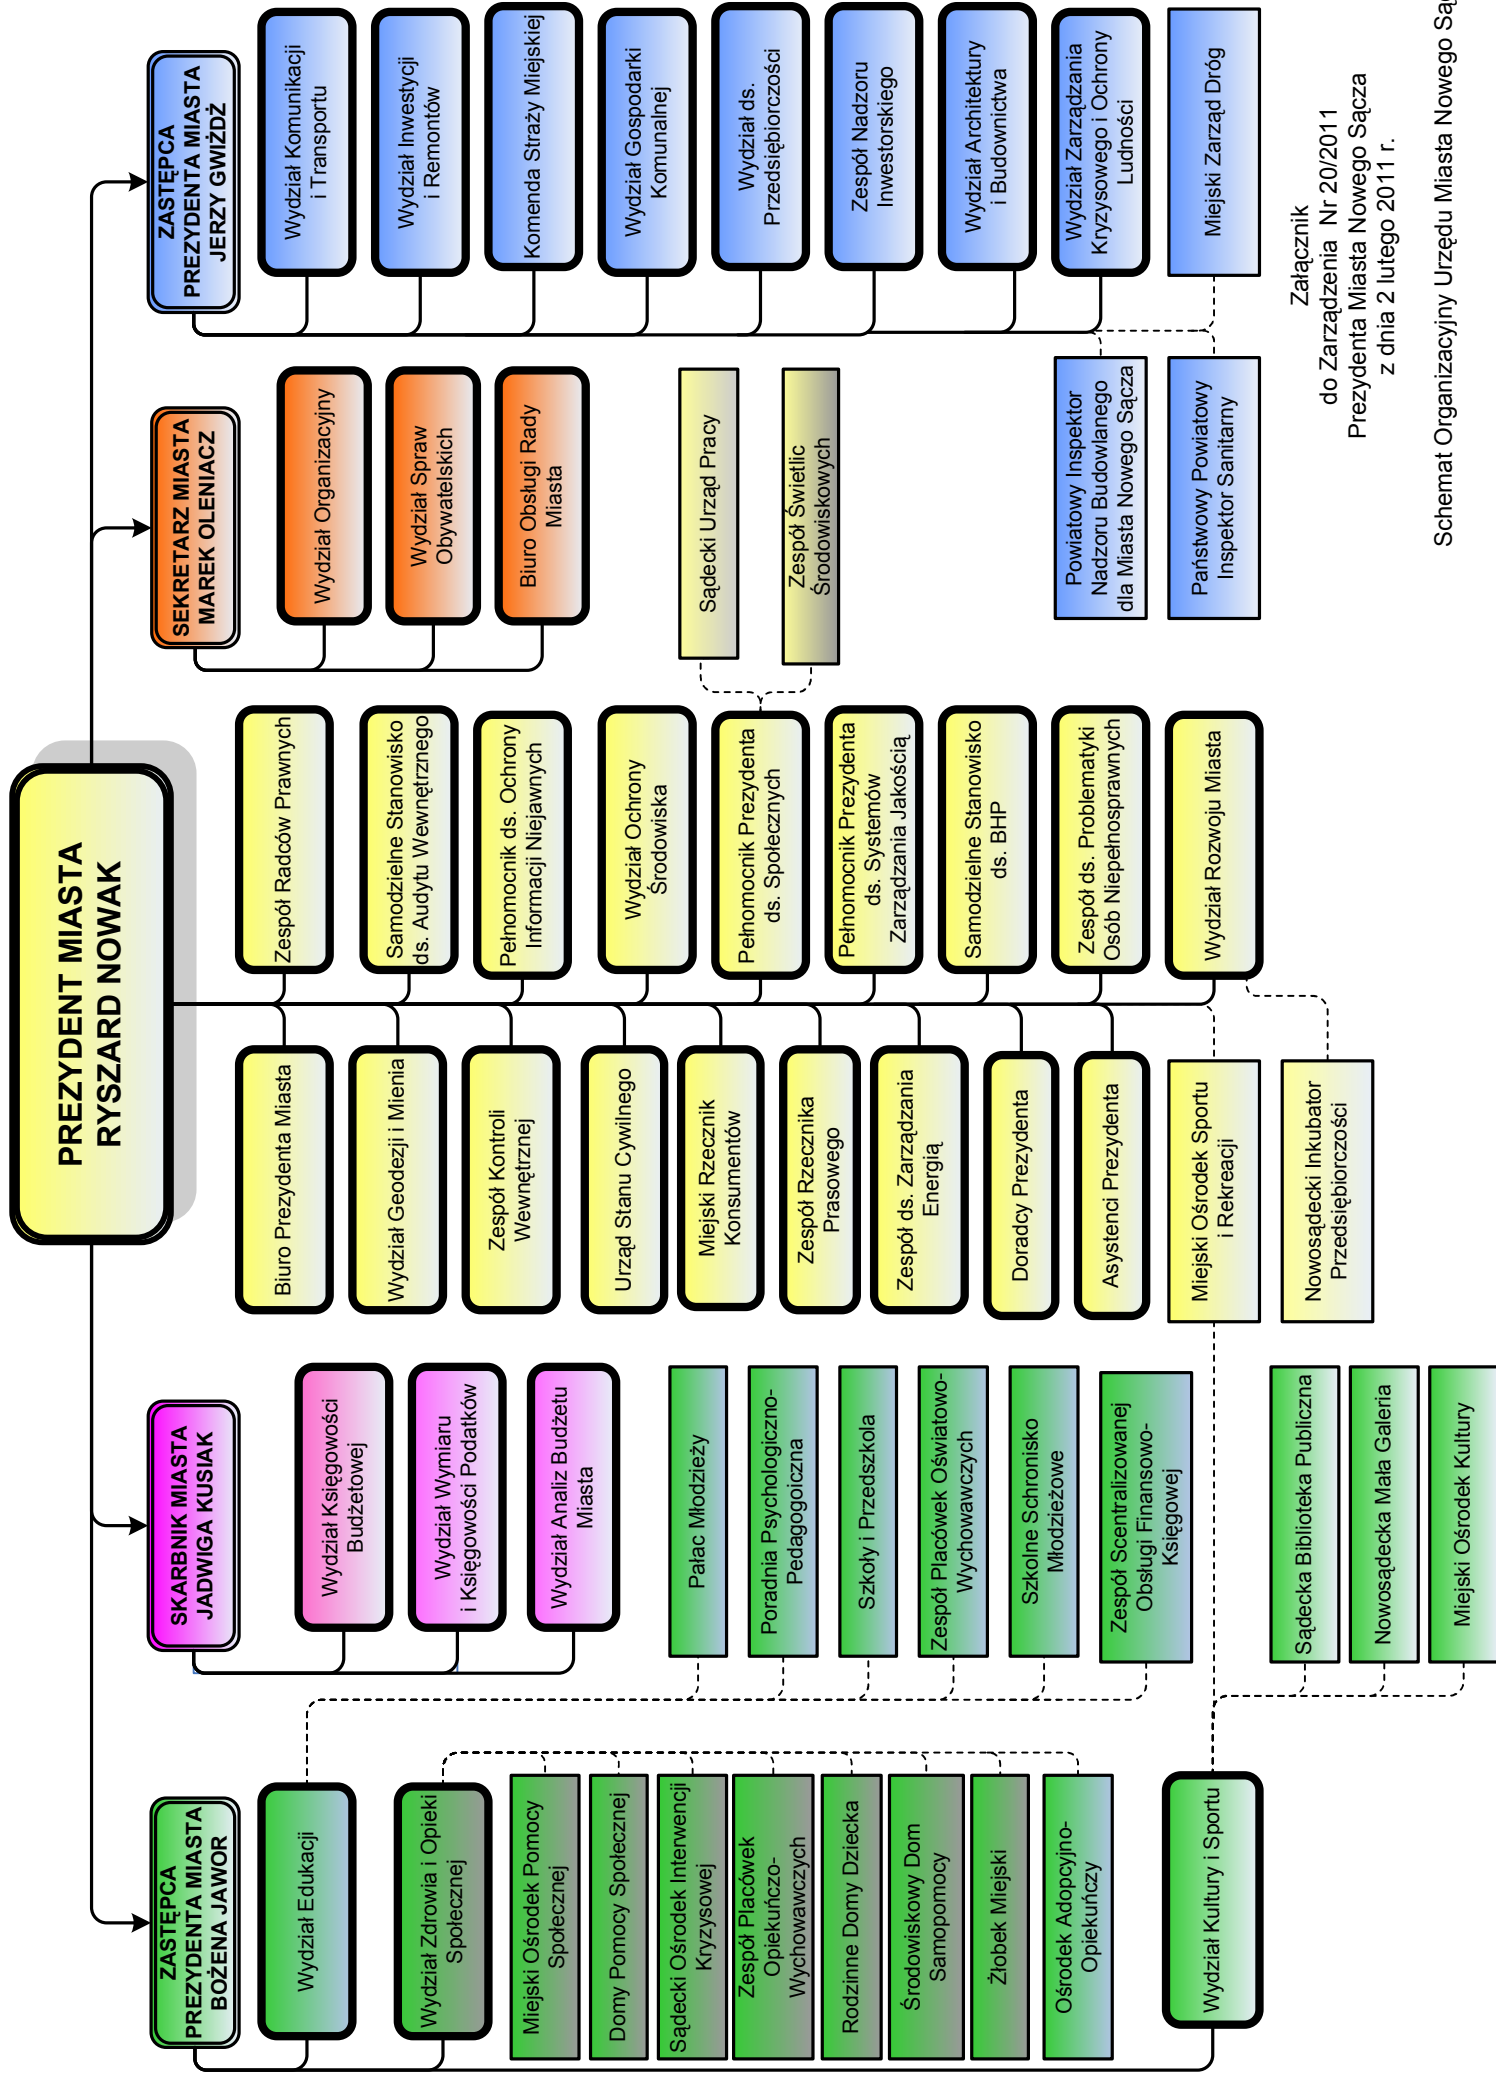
Załącznik
do Zarządzenia Nr 20/2011
Prezydenta Miasta Nowego Sącza
z dnia 2 lutego 2011 r.

Schemat Organizacyjny Urzędu Miasta Nowego Są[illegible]

PREZYDENT MIASTA
RYSZARD NOWAK

ZASTĘPCA PREZYDENTA MIASTA
JERZY GWIŻDŻ

Wydział Komunikacji i Transportu

Wydział Inwestycji i Remontów

Komenda Straży Miejskiej

Wydział Gospodarki Komunalnej

Wydział ds. Przedsiębiorczości

Zespół Nadzoru Inwestorskiego

Wydział Architektury i Budownictwa

Wydział Zarządzania Kryzysowego i Ochrony Ludności

Miejski Zarząd Dróg

Powiatowy Inspektor Nadzoru Budowlanego dla Miasta Nowego Sącza

Państwowy Powiatowy Inspektor Sanitarny

SEKRETARZ MIASTA
MAREK OLENIACZ

Wydział Organizacyjny

Wydział Spraw Obywatelskich

Biuro Obsługi Rady Miasta

Sądecki Urząd Pracy

Zespół Świetlic Środowiskowych

Zespół Radców Prawnych

Samodzielne Stanowisko ds. Audytu Wewnętrznego

Pełnomocnik ds. Ochrony Informacji Niejawnych

Wydział Ochrony Środowiska

Pełnomocnik Prezydenta ds. Społecznych

Pełnomocnik Prezydenta ds. Systemów Zarządzania Jakością

Samodzielne Stanowisko ds. BHP

Zespół ds. Problematyki Osób Niepełnosprawnych

Wydział Rozwoju Miasta

Biuro Prezydenta Miasta

Wydział Geodezji i Mienia

Zespół Kontroli Wewnętrznej

Urząd Stanu Cywilnego

Miejski Rzecznik Konsumentów

Zespół Rzecznika Prasowego

Zespół ds. Zarządzania Energią

Doradcy Prezydenta

Asystenci Prezydenta

Miejski Ośrodek Sportu i Rekreacji

Nowosądecki Inkubator Przedsiębiorczości

SKARBNIK MIASTA
JADWIGA KUSIAK

Wydział Księgowości Budżetowej

Wydział Wymiaru i Księgowości Podatków

Wydział Analiz Budżetu Miasta

Pałac Młodzieży

Poradnia Psychologiczno-Pedagogiczna

Szkoły i Przedszkola

Zespół Placówek Oświatowo-Wychowawczych

Szkolne Schronisko Młodzieżowe

Zespół Scentralizowanej Obsługi Finansowo-Księgowej

Sądecka Biblioteka Publiczna

Nowosądecka Mała Galeria

Miejski Ośrodek Kultury

ZASTĘPCA PREZYDENTA MIASTA
BOŻENA JAWOR

Wydział Edukacji

Wydział Zdrowia i Opieki Społecznej

Miejski Ośrodek Pomocy Społecznej

Domy Pomocy Społecznej

Sądecki Ośrodek Interwencji Kryzysowej

Zespół Placówek Opiekuńczo-Wychowawczych

Rodzinne Domy Dziecka

Środowiskowy Dom Samopomocy

Żłobek Miejski

Ośrodek Adopcyjno-Opiekuńczy

Wydział Kultury i Sportu